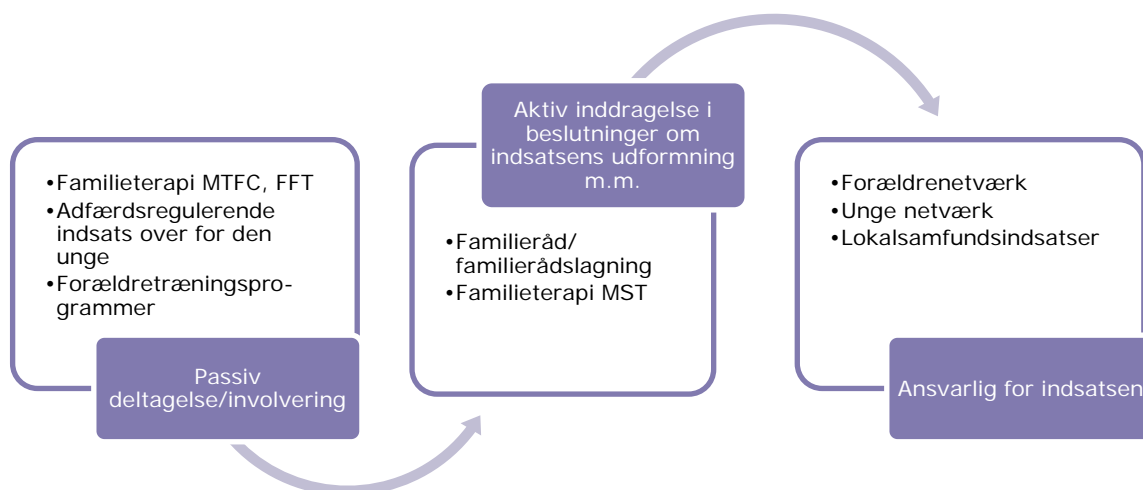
•Familieterapi MTFC, FFT
•Adfærdsregulerende indsats over for den unge
•Forældretræningsprogrammer

Passiv deltagelse/involvering

Aktiv inddragelse i beslutninger om indsatsens udformning m.m.

•Familieråd/ familierådslagning
•Familieterapi MST

•Forældrenetværk
•Unge netværk
•Lokalsamfundsindsatser

Ansvarlig for indsatsen